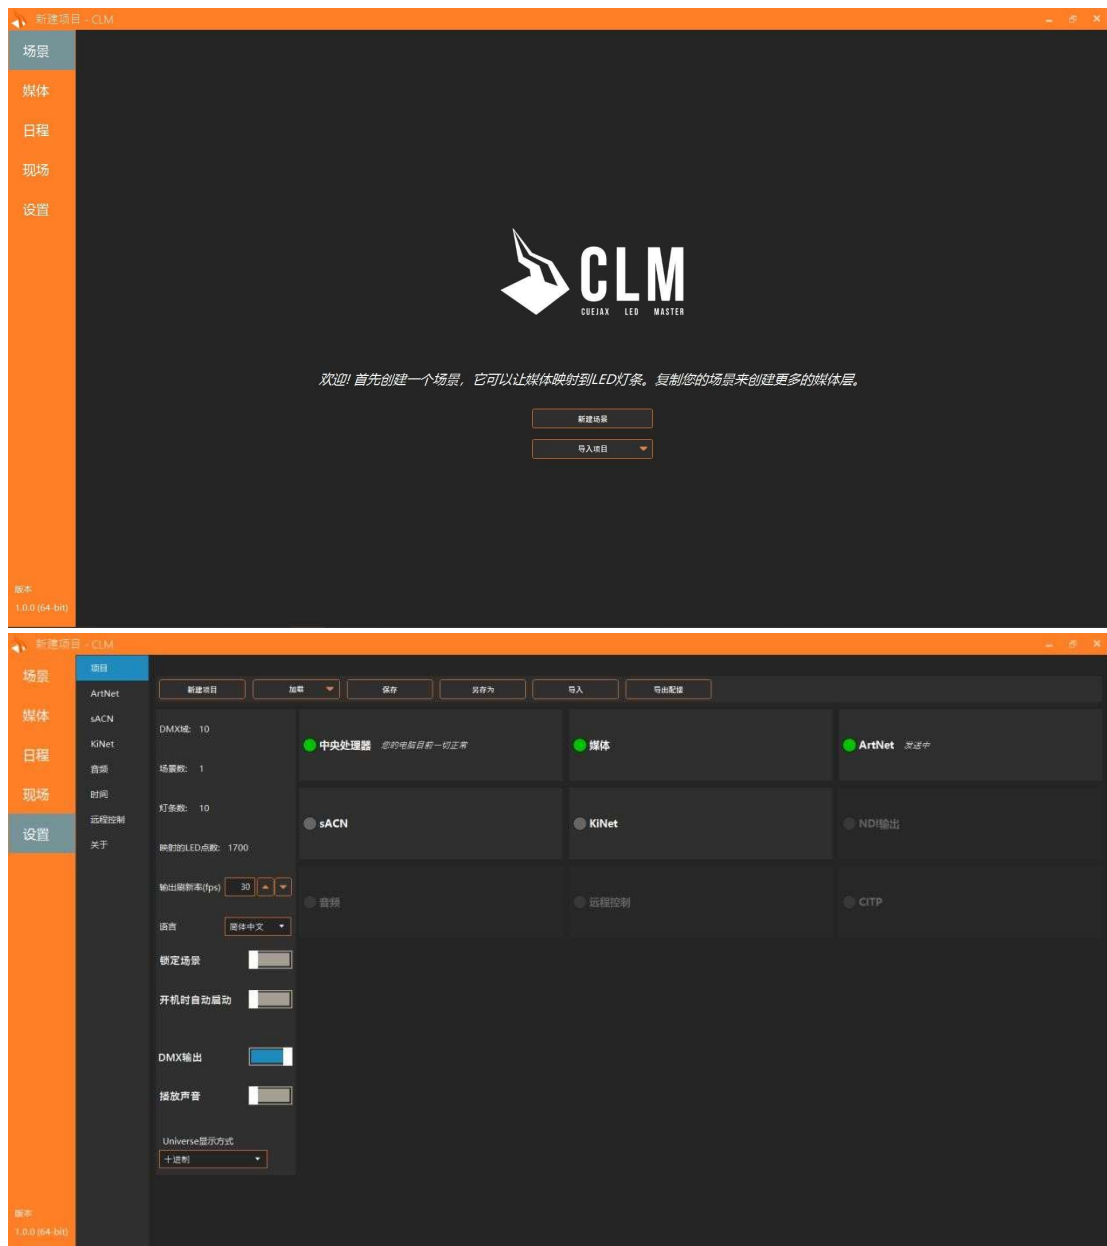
新建项目 - CLM

场景
媒体
日程
现场
设置

CLM
CUEJAX LED MASTER

欢迎! 首先创建一个场景，它可以让媒体映射到LED灯条。复制您的场景来创建更多的媒体层。

新建场景
导入项目

版本
1.0.0 (64-bit)

新建项目 - CLM

场景
媒体
日程
现场
设置

项目
ArtNet
sACN
KiNet
音频
时间
远程控制
关于

新建项目
加载
保存
另存为
导入
导出配置

DMX域: 10
场景数: 1
灯条数: 10
映射的LED点数: 1700
输出刷新率(fps) 30
语言 简体中文
锁定场景
开机时自动启动
DMX输出
播放声音
Universe显示方式
十进制

中央处理器 您的电脑目前一切正常
媒体
ArtNet 发送中
sACN
KiNet
NDI输出
音频
远程控制
CITP

版本
1.0.0 (64-bit)